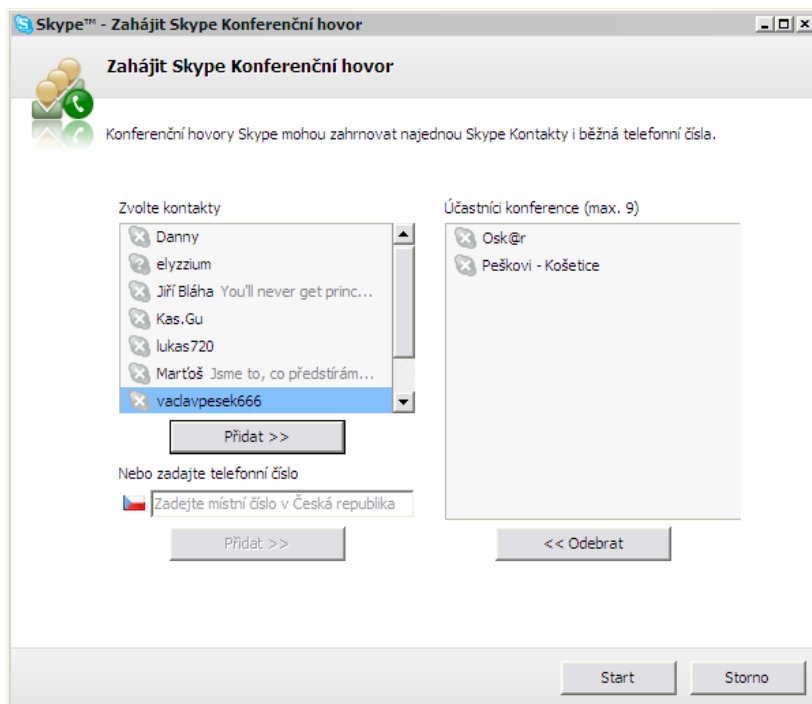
Skype™ - Zahájit Skype Konferenční hovor

Zahájit Skype Konferenční hovor

Konferenční hovory Skype mohou zahrnovat najednou Skype Kontakty i běžná telefonní čísla.

Zvolte kontakty

Danny
elyzzium
Jiří Bláha You'll never get princ...
Kas.Gu
lukas720
Marťoš Jsme to, co předstírám...
vaclavpesek666

Přidat >>

Nebo zadajte telefonní číslo

Zadejte místní číslo v Česká republika

Přidat >>

Účastníci konference (max. 9)

Osk@r
Peškovi - Košetice

<< Odebrat

Start

Storno